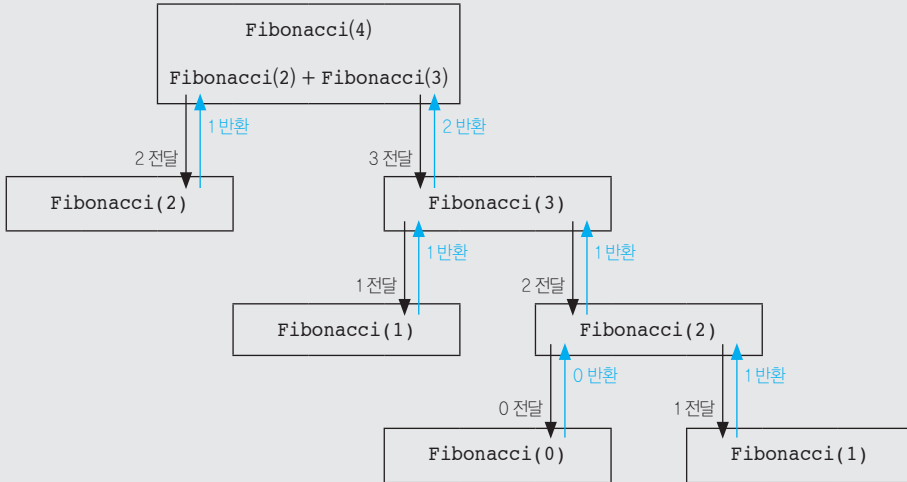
Fibonacci(4)

Fibonacci(2) + Fibonacci(3)

2 전달

1 반환

3 전달

2 반환

Fibonacci(2)

Fibonacci(3)

1 전달

1 반환

2 전달

1 반환

Fibonacci(1)

Fibonacci(2)

0 전달

0 반환

1 전달

1 반환

Fibonacci(0)

Fibonacci(1)